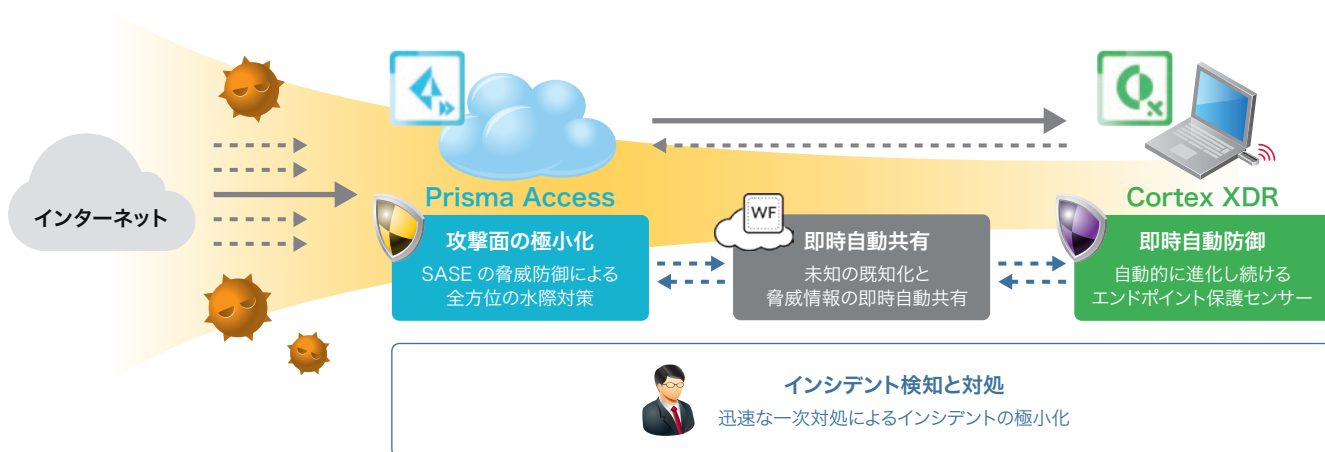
インターネット

Prisma Access

攻撃面の極小化
SASE の脅威防御による
全方位の水際対策

WF

即時自動共有
未知の既知化と
脅威情報の即時自動共有

Cortex XDR

即時自動防御
自動的に進化し続ける
エンドポイント保護センサー

インシデント検知と対処
迅速な一次対処によるインシデントの極小化